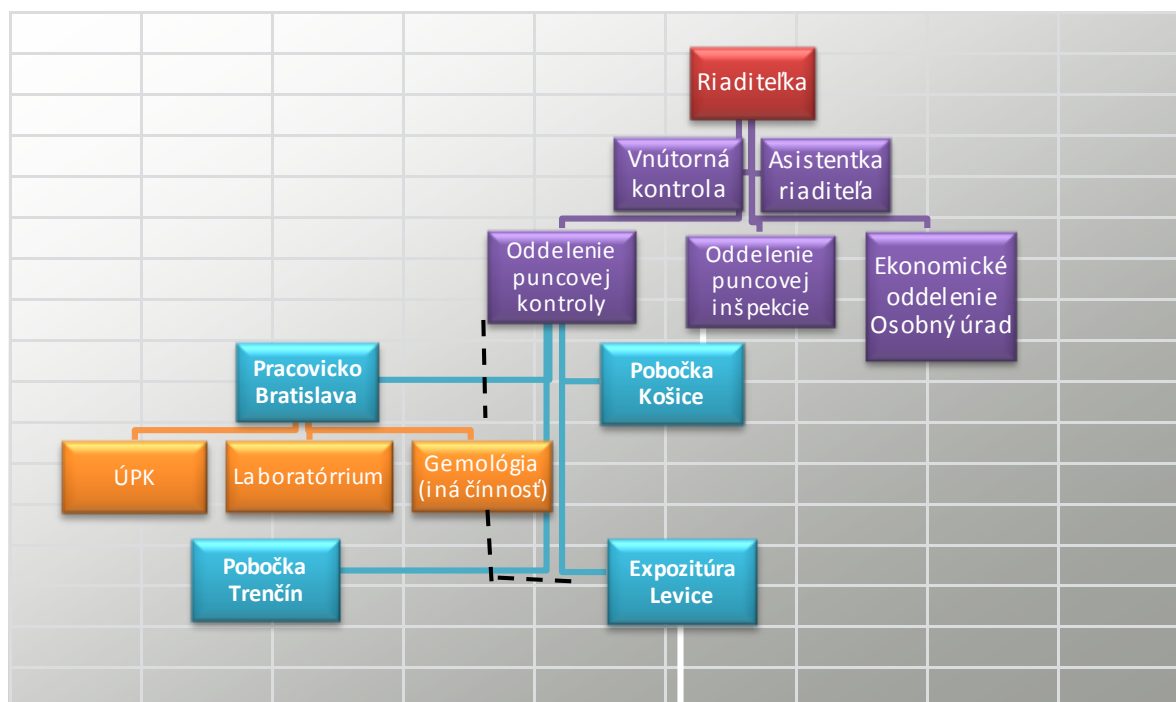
Riaditeľka

Vnútorná kontrola

Asistentka riaditeľa

Oddelenie puncovej kontroly

Oddelenie puncovej inšpekcie

Ekonomické oddelenie Osobný úrad

Pracovicko Bratislava

Pobočka Košice

ÚPK

Laboratórrium

Gemológia (iná čínnosť)

Pobočka Trenčín

Expozitúra Levice